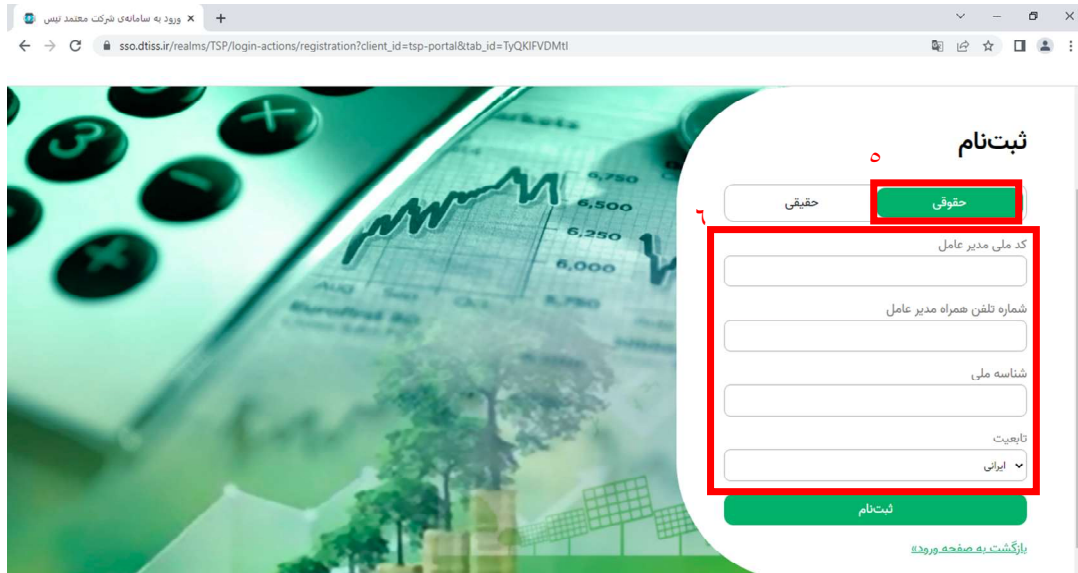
ورود به سامانه‌ی شرکت معتمد تیس
sso.dtiss.ir/realms/TSP/login-actions/registration?client_id=tsp-portal&tab_id=TyQKIFVDMtl

6,750
6,500
6,250
6,000

ثبت‌نام
۵
حقوقی
حقیقی
۶
کد ملی مدیر عامل
شماره تلفن همراه مدیر عامل
شناسه ملی
تابعیت
ایرانی
ثبت‌نام
بازگشت به صفحه ورود»